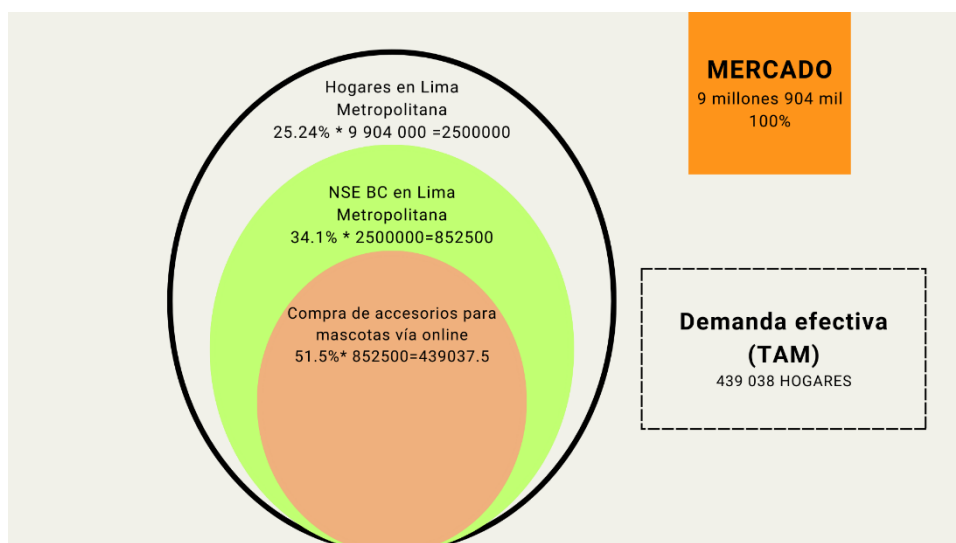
Hogares en Lima Metropolitana
25.24% * 9 904 000 =2500000

NSE BC en Lima Metropolitana
34.1% * 2500000=852500

Compra de accesorios para mascotas vía online
51.5%* 852500=439037.5

MERCADO
9 millones 904 mil
100%

Demanda efectiva (TAM)
439 038 HOGARES